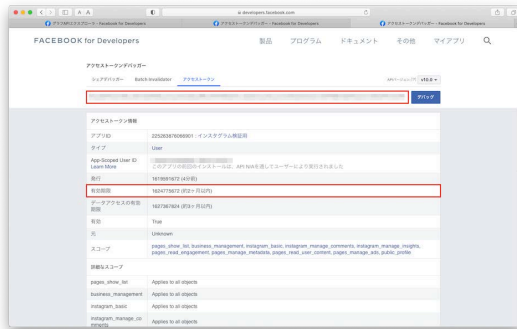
AA
developers.facebook.com
グラフAPIエクスプローラー - Facebook for Developers
アクセストークンデバッガー - Facebook for Developers
アクセストークンデバッガー - Facebook for Developers

FACEBOOK for Developers
製品
プログラム
ドキュメント
その他
マイアプリ

アクセストークンデバッガー
シェアデバッガー
Batch Invalidator
アクセストークン
APIバージョン
v10.0
デバッグ

アクセストークン情報

| | |
|---|---|
| アプリID | 225283876066901 : インスタグラム検証用 |
| タイプ | User |
| App-Scoped User ID Learn More | このアプリの範囲のインスタンスは、API 方法を通してユーザーにより発行されました |
| 発行 | 1619591872 (4分前) |
| 有効期限 | 1624775672 (約2ヶ月以内) |
| データアクセスの有効期限 | 1627367824 (約3ヶ月以内) |
| 有効 | True |
| 元 | Unknown |
| スコープ | pages_show_list, business_management, instagram_basic, instagram_manage_comments, instagram_manage_insights, pages_read_engagement, pages_manage_metadata, pages_read_user_content, pages_manage_ads, public_profile |

詳細なスコープ

| | |
|---|---|
| pages_show_list | Applies to all objects |
| business_management | Applies to all objects |
| instagram_basic | Applies to all objects |
| instagram_manage_comments | Applies to all objects |